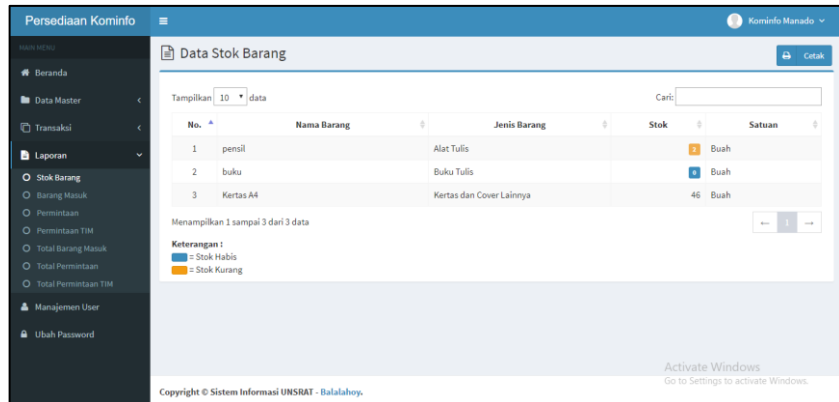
Persediaan Kominfo ≡ Kominfo Manado

MAIN MENU
Beranda
Data Master
Transaksi
Laporan
Stok Barang
Barang Masuk
Permintaan
Permintaan TIM
Total Barang Masuk
Total Permintaan
Total Permintaan TIM
Manajemen User
Ubah Password

Data Stok Barang

Cetak

Tampilkan 10 data

Cari:

| No. | Nama Barang | Jenis Barang | Stok | Satuan |
|---|---|---|---|---|
| 1 | pensil | Alat Tulis | 2 | Buah |
| 2 | buku | Buku Tulis | 0 | Buah |
| 3 | Kertas A4 | Kertas dan Cover Lainnya | 46 | Buah |

Menampilkan 1 sampai 3 dari 3 data

← 1 →

Keterangan :
= Stok Habis
= Stok Kurang

Activate Windows
Go to Settings to activate Windows.

Copyright © Sistem Informasi UNSRAT - Balalahoy.